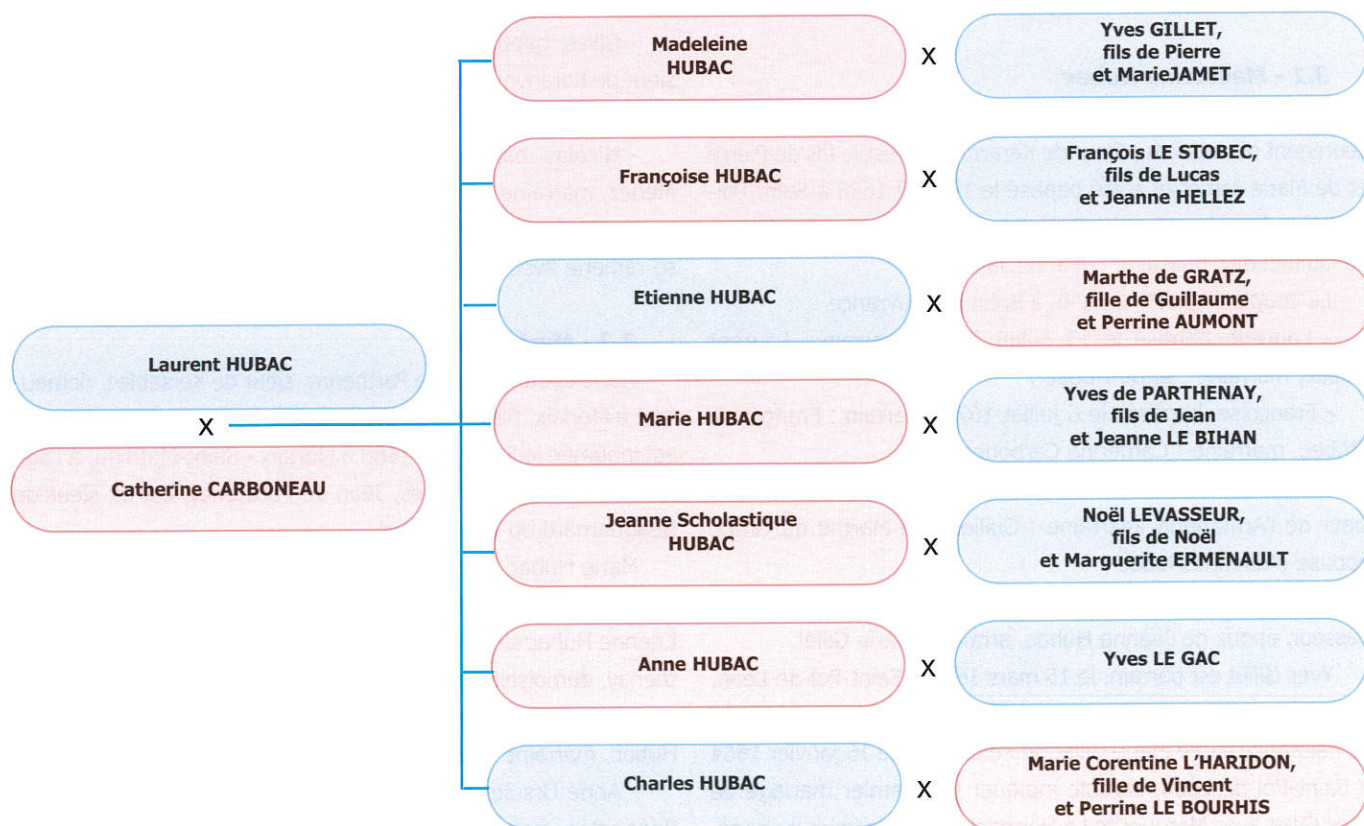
Laurent HUBAC

X

Catherine CARBONEAU

Madeleine HUBAC

X

Yves GILLET, fils de Pierre et MarieJAMET

Françoise HUBAC

X

François LE STOBEC, fils de Lucas et Jeanne HELLEZ

Etienne HUBAC

X

Marthe de GRATZ, fille de Guillaume et Perrine AUMONT

Marie HUBAC

X

Yves de PARTHENAY, fils de Jean et Jeanne LE BIHAN

Jeanne Scholastique HUBAC

X

Noël LEVASSEUR, fils de Noël et Marguerite ERMENAULT

Anne HUBAC

X

Yves LE GAC

Charles HUBAC

X

Marie Corentine L'HARIDON, fille de Vincent et Perrine LE BOURHIS